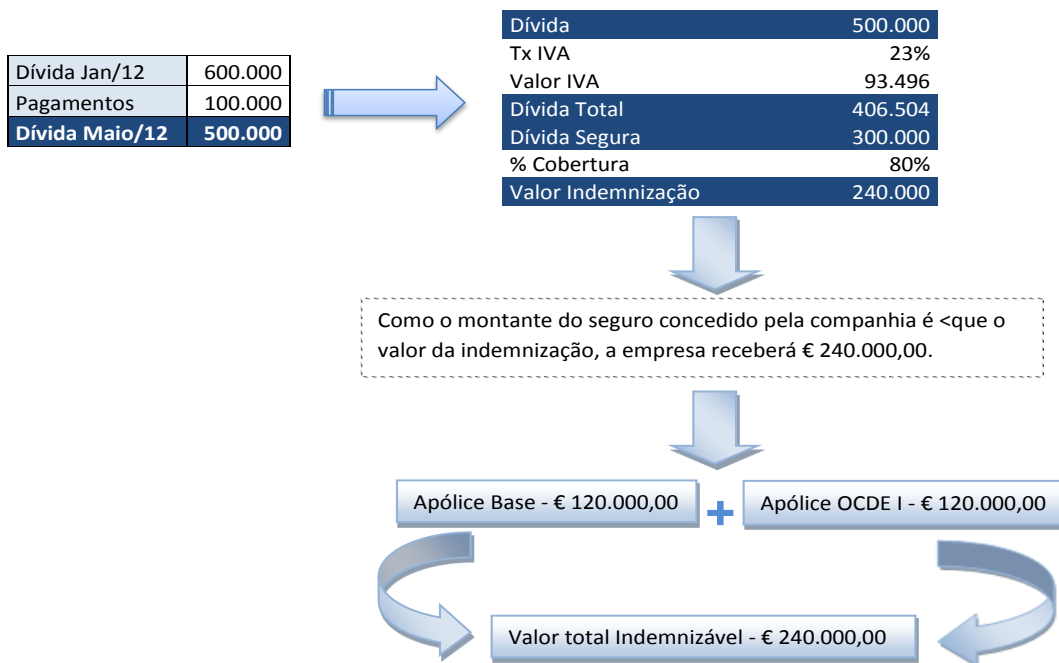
| Dívida Jan/12 | 600.000 |
|---|---|
| Pagamentos | 100.000 |
| Dívida Maio/12 | 500.000 |

| Dívida | 500.000 |
|---|---|
| Tx IVA | 23% |
| Valor IVA | 93.496 |
| Dívida Total | 406.504 |
| Dívida Segura | 300.000 |
| % Cobertura | 80% |
| Valor Indemnização | 240.000 |

Como o montante do seguro concedido pela companhia é <que o valor da indemnização, a empresa receberá € 240.000,00.

Apólice Base - € 120.000,00

+

Apólice OCDE I - € 120.000,00

Valor total Indemnizável - € 240.000,00